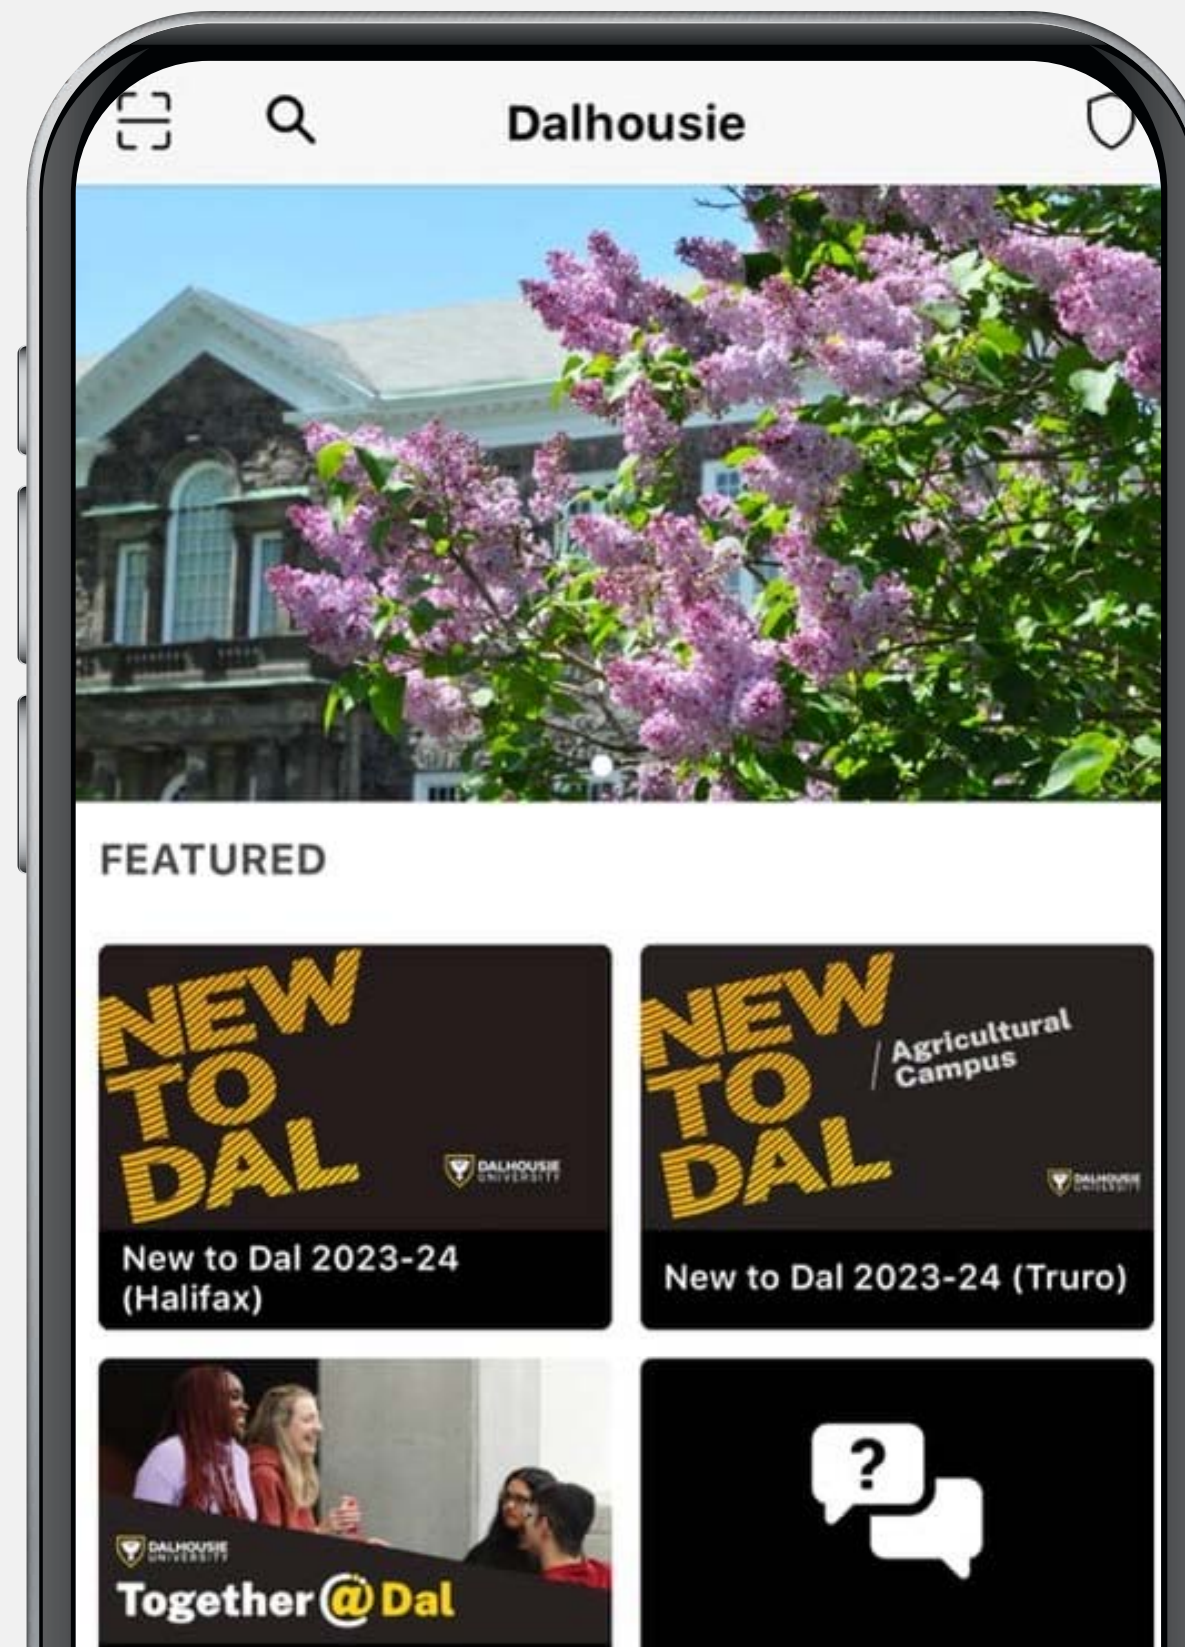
Dalhousie

FEATURED

NEW TO DAL

DALHOUSIE UNIVERSITY

New to Dal 2023-24 (Halifax)

NEW TO DAL

Agricultural Campus

DALHOUSIE UNIVERSITY

New to Dal 2023-24 (Truro)

DALHOUSIE UNIVERSITY

Together@Dal

?